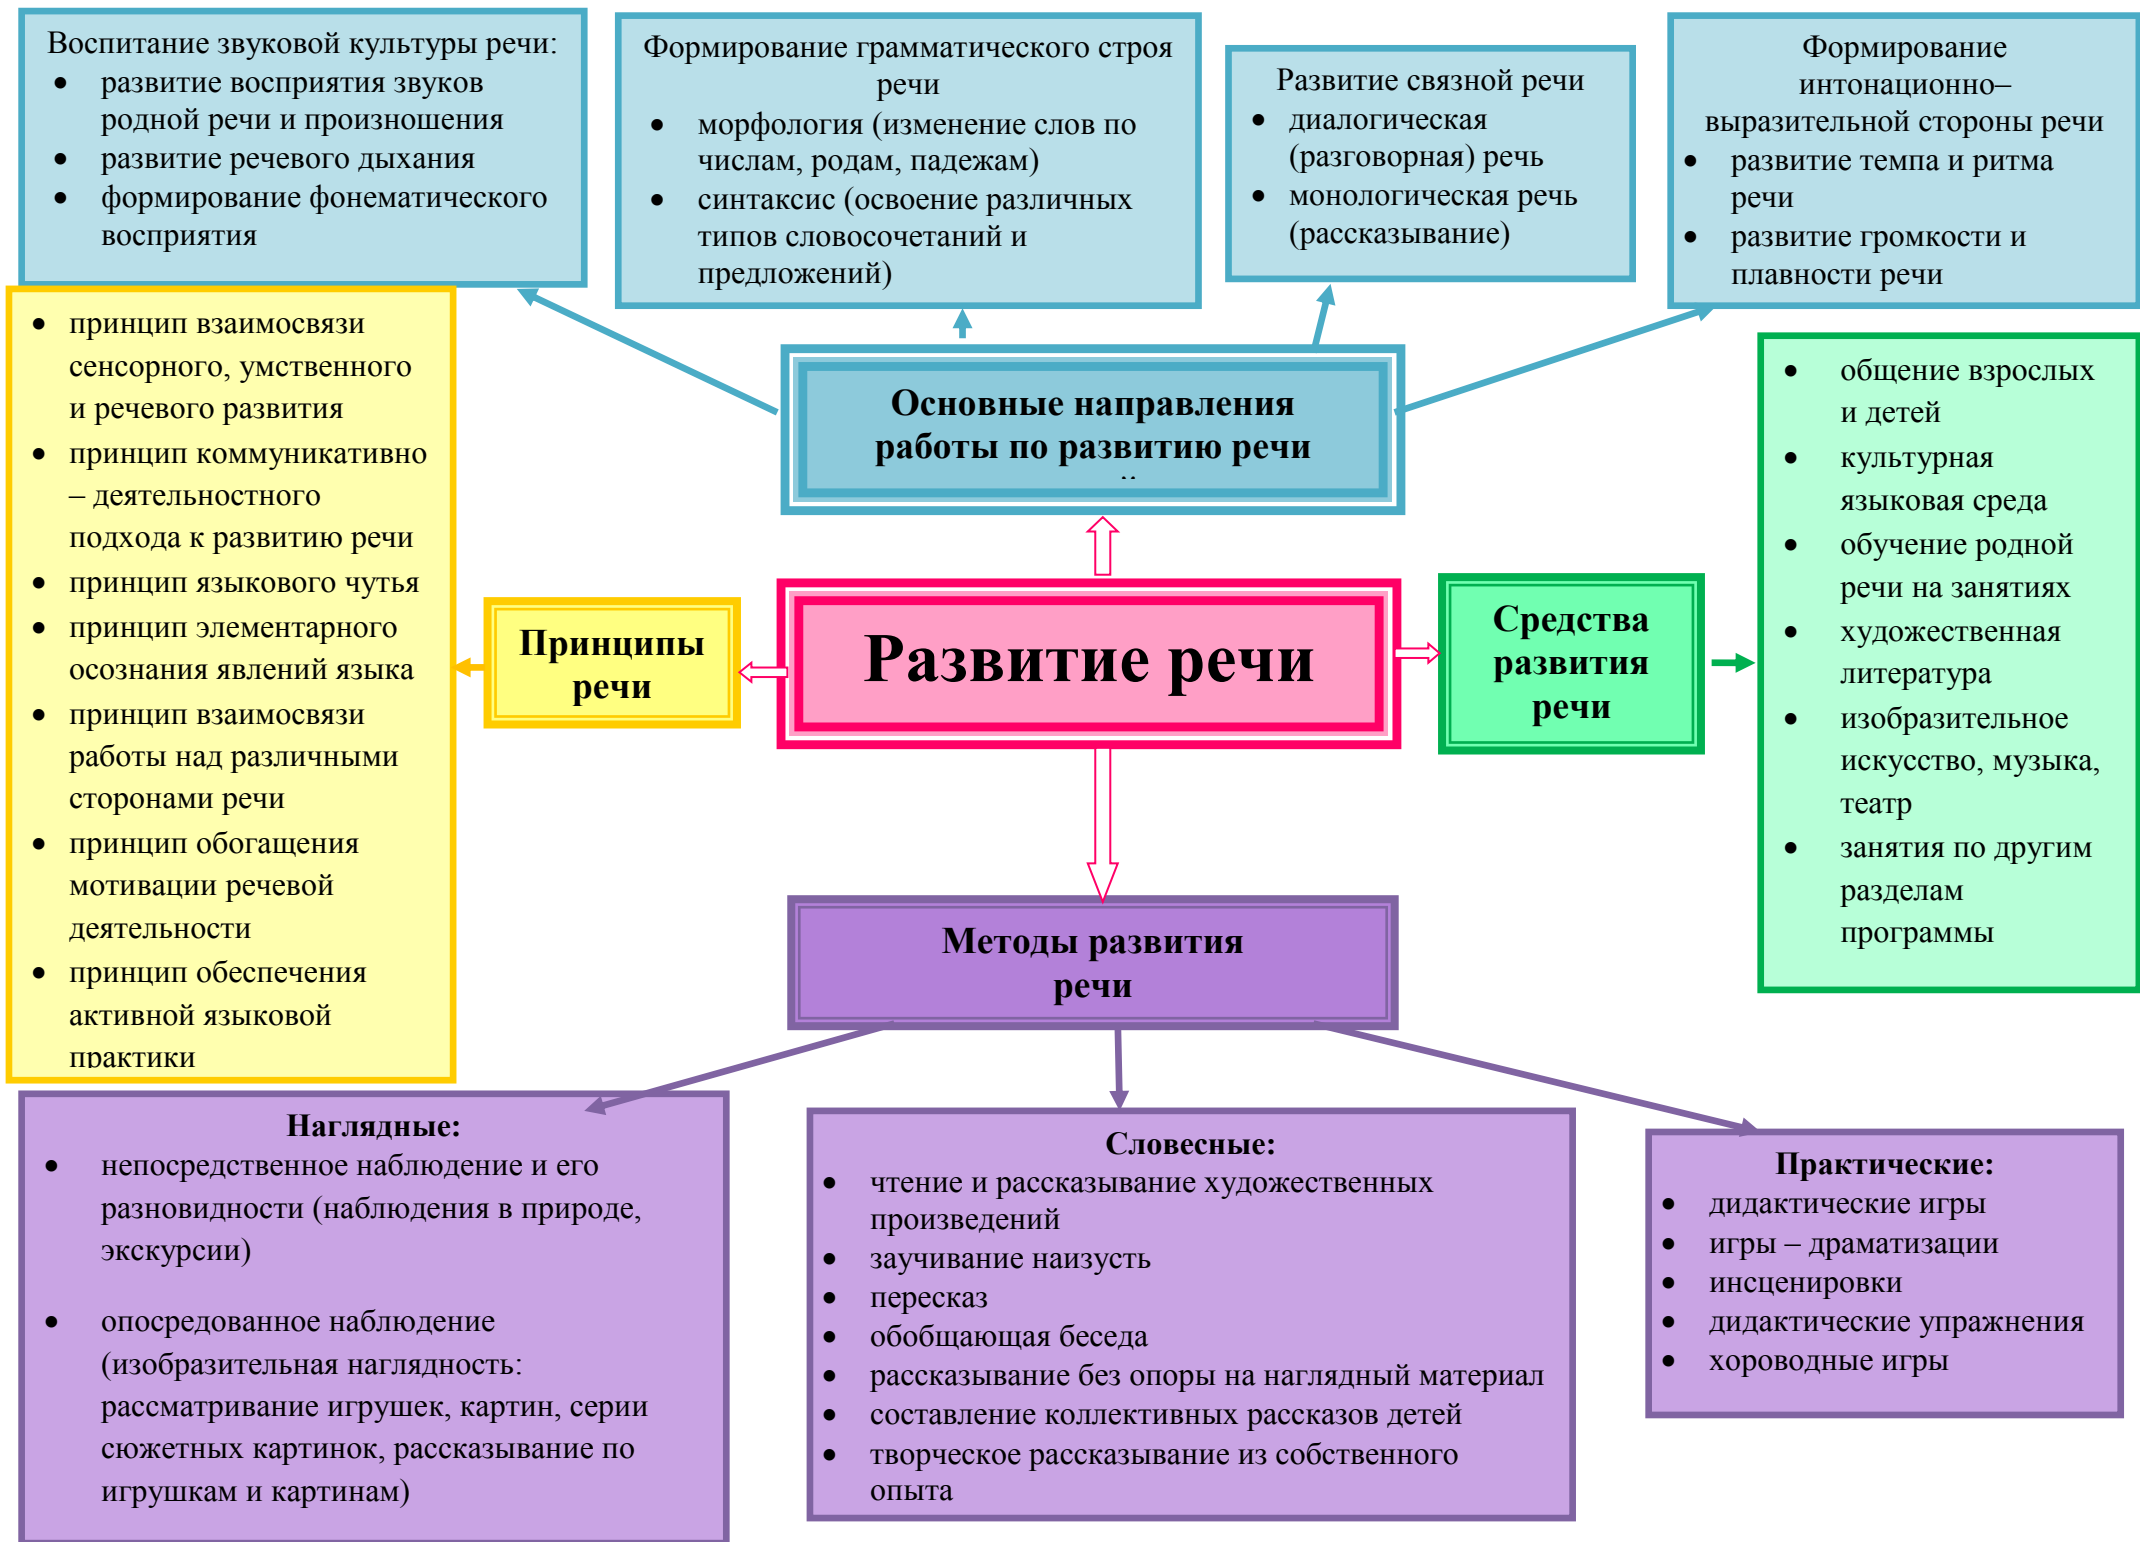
Воспитание звуковой культуры речи:
- развитие восприятия звуков родной речи и произношения
- развитие речевого дыхания
- формирование фонематического восприятия

Формирование грамматического строя речи
- морфология (изменение слов по числам, родам, падежам)
- синтаксис (освоение различных типов словосочетаний и предложений)

Развитие связной речи
- диалогическая (разговорная) речь
- монологическая речь (рассказывание)

Формирование интонационно–выразительной стороны речи
- развитие темпа и ритма речи
- развитие громкости и плавности речи

- принцип взаимосвязи сенсорного, умственного и речевого развития
- принцип коммуникативно – деятельностного подхода к развитию речи
- принцип языкового чутья
- принцип элементарного осознания явлений языка
- принцип взаимосвязи работы над различными сторонами речи
- принцип обогащения мотивации речевой деятельности
- принцип обеспечения активной языковой практики

Основные направления работы по развитию речи

Принципы речи

Развитие речи

Средства развития речи

- общение взрослых и детей
- культурная языковая среда
- обучение родной речи на занятиях
- художественная литература
- изобразительное искусство, музыка, театр
- занятия по другим разделам программы

Методы развития речи

Наглядные:
- непосредственное наблюдение и его разновидности (наблюдения в природе, экскурсии)
- опосредованное наблюдение (изобразительная наглядность: рассматривание игрушек, картин, серии сюжетных картинок, рассказывание по игрушкам и картинам)

Словесные:
- чтение и рассказывание художественных произведений
- заучивание наизусть
- пересказ
- обобщающая беседа
- рассказывание без опоры на наглядный материал
- составление коллективных рассказов детей
- творческое рассказывание из собственного опыта

Практические:
- дидактические игры
- игры – драматизации
- инсценировки
- дидактические упражнения
- хороводные игры